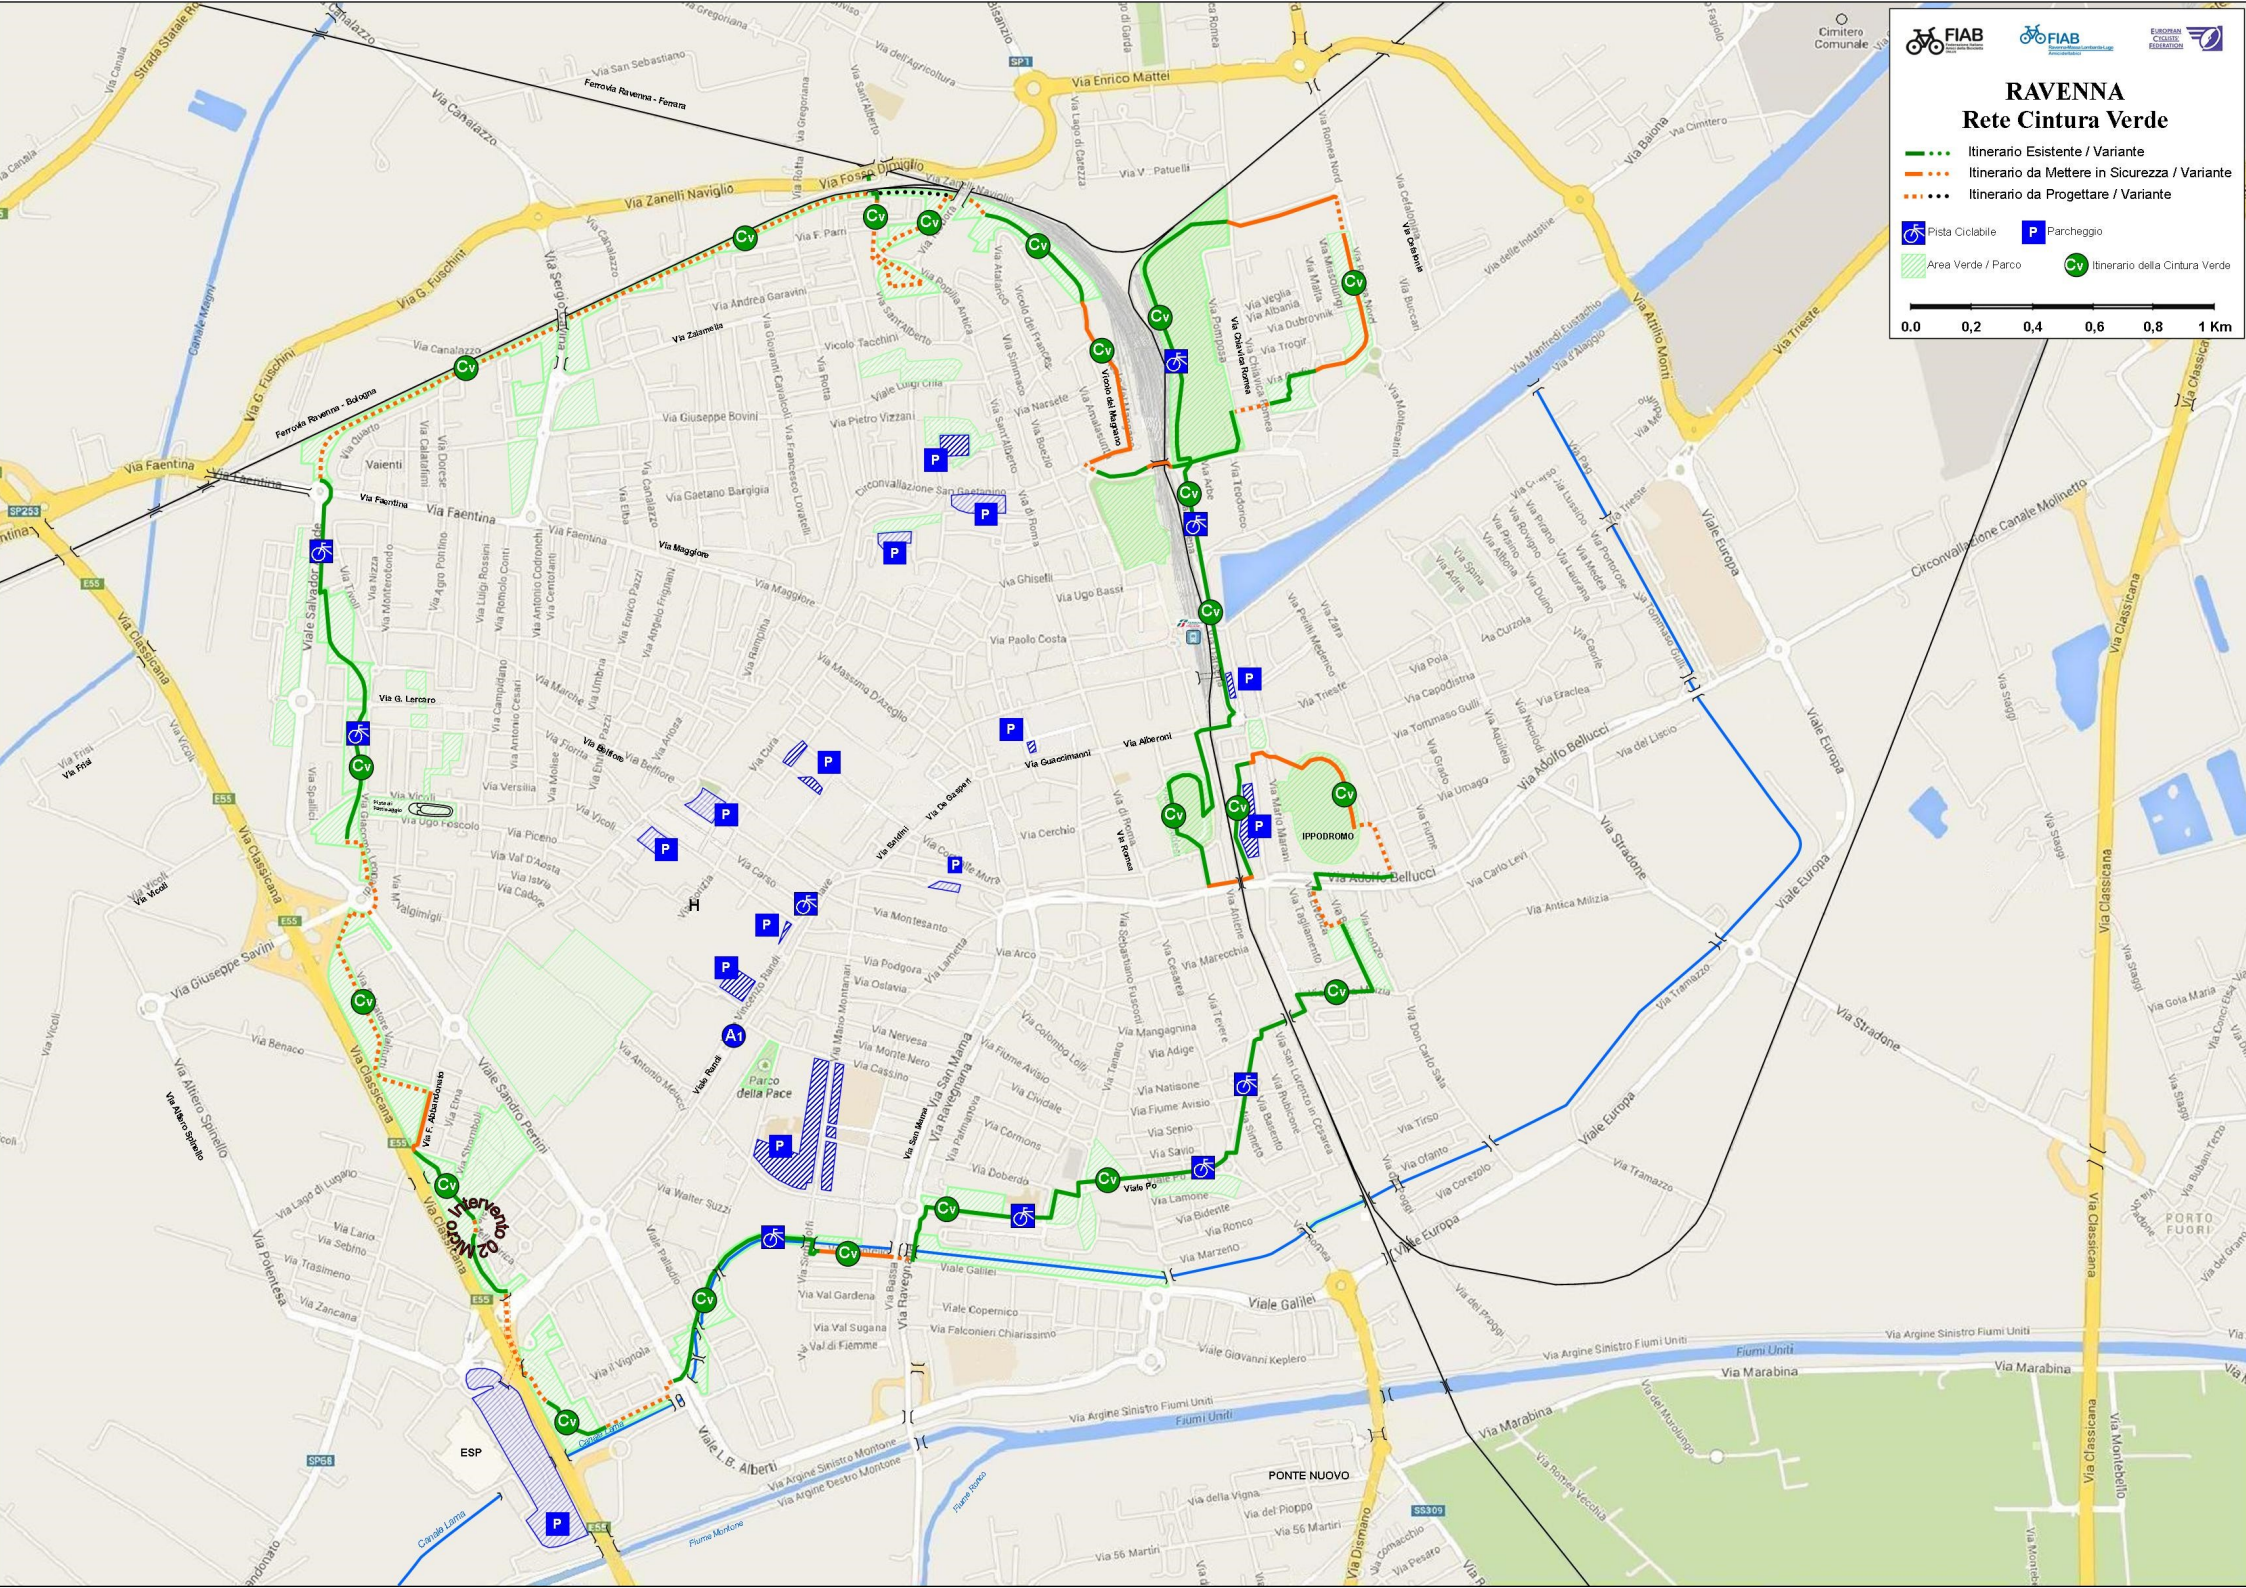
FIAB
FIAB
EUROPEAN CYCLISTS' FEDERATION

RAVENNA
Rete Cintura Verde

Itinerario Esistente / Variante
Itinerario da Mettere in Sicurezza / Variante
Itinerario da Progettare / Variante

Pista Ciclabile
P Parcheggio
Area Verde / Parco
Cv Itinerario della Cintura Verde

0.0 0,2 0,4 0,6 0,8 1 Km

Cimitero Comunale
Strada Statale
Via Canalazzo
Via San Sebastiano
Ferrovia Ravenna - Ferrara
Via dell'Agricoltura
SP1
Via Enrico Mattei
Via Canala
Via Canalazzo
Via Zanelli Naviglio
Via Fosso Ghiaia
Via Cimitero
Via Baiona
Via Attilio Monti
Via Trieste
Via Classicana
Via delle Industrie
Via G. Fuschini
Via G. Fuschini
Canale Magni
Via Andrea Guarini
Via Zalamella
Via Canalazzo
Ferrovia Ravenna - Bologna
Vicolo Tacchini
Via Giuseppe Bovini
Via Pietro Vizzani
Via Faentina
Via Faentina
SP253
Vaienti
Via Faentina
Via Faentina
Via Maggiore
Via Gaetano Bargigia
Circonvallazione San Gaetanino
Via Ghiselli
Via Ugo Bassi
Via Paolo Costa
Via Chiavica Romea
Via Pomposa
Vicolo del Magazzino
Via Manfredi Eustachio
Via Maggiore
Via G. Lercaro
Via Ugo Foscolo
Via Piceno
Via Vicoli
Via Frisi
Via Classicana
E55
Via Giuseppe Savini
Via Massimo D'Azeglio
Via Guaccimanni
Via Alberoni
Via Cerchio
Via De Gasperi
Via Montesanto
Via Podgora
Via Oslavia
Via Arco
IPPODROMO
Via Adolfo Bellucci
Via Adolfo Bellucci
Circonvallazione Canale Molinetto
Viale Europa
Viale Europa
Via Stradone
Via Stradone
Via Antica Milizia
Via Carlo Levi
H
A1
Parco della Pace
Via Benaco
Via F. Abbandonato
Viale Sandro Pertini
Intervento 2 Micro
Via Walter Suzzi
Via Lago di Lugano
Via Lario
Via Sebino
Via Trasimeno
Via Zancana
Via Polesana
Via Alfiero Spinello
Via San Mama
Via Ravegnana
Viale Po
Via Lamone
Via Ronco
Via Marzeno
Viale Galilei
Viale Galilei
Viale Copernico
Via Falconieri Chiarissimo
Via Val Gardena
Via Val Sugana
Via Val di Fiemme
Viale Giovanni Keplero
Via Argine Sinistro Fiumi Uniti
Fiumi Uniti
Via Marabina
Via Marabina
Viale L.B. Alberti
Via Argine Sinistro Montone
Via Argine Destro Montone
Fiume Montone
Fiume Ronco
Canale Lama
ESP
SP68
E55
PONTE NUOVO
Via della Vigna
Via del Pioppo
Via 56 Martiri
Via 56 Martiri
SS309
Via Dismano
Via Pesaro
Via Romea Vecchia
Via Classicana
Via Montebello
PORTO FUORI
Via Tramazzo
Via Corezzo
Via Ofanto
Via Tirso
Via Don Carlo Sala
Via San Lorenzo in Cesarea
Via Mangagnina
Via Adige
Via Natisone
Via Fiume Avisio
Via Senio
Via Savio
Via Bidente
Via Romea Nord
Via Dubrovnik
Via Trogir
Via Vegila
Via Albania
Via Montecatini
Via Buccari
Via Cefalonia
Via Pola
Via Capodistria
Via Tommaso Gulli
Via Umago
Via Eraclea
Via del Liscio